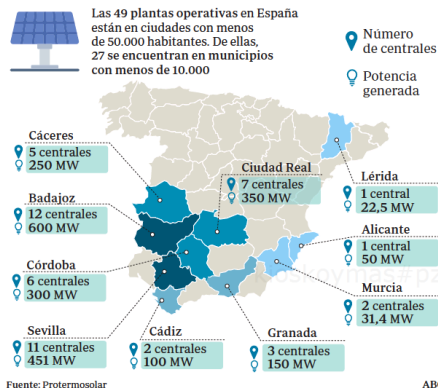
Las 49 plantas operativas en España están en ciudades con menos de 50.000 habitantes. De ellas, 27 se encuentran en municipios con menos de 10.000

Número de centrales

Potencia generada

Cáceres
5 centrales
250 MW

Badajoz
12 centrales
600 MW

Córdoba
6 centrales
300 MW

Sevilla
11 centrales
451 MW

Cádiz
2 centrales
100 MW

Ciudad Real
7 centrales
350 MW

Granada
3 centrales
150 MW

Lérida
1 central
22,5 MW

Alicante
1 central
50 MW

Murcia
2 centrales
31,4 MW

Fuente: Protermosolar

AB